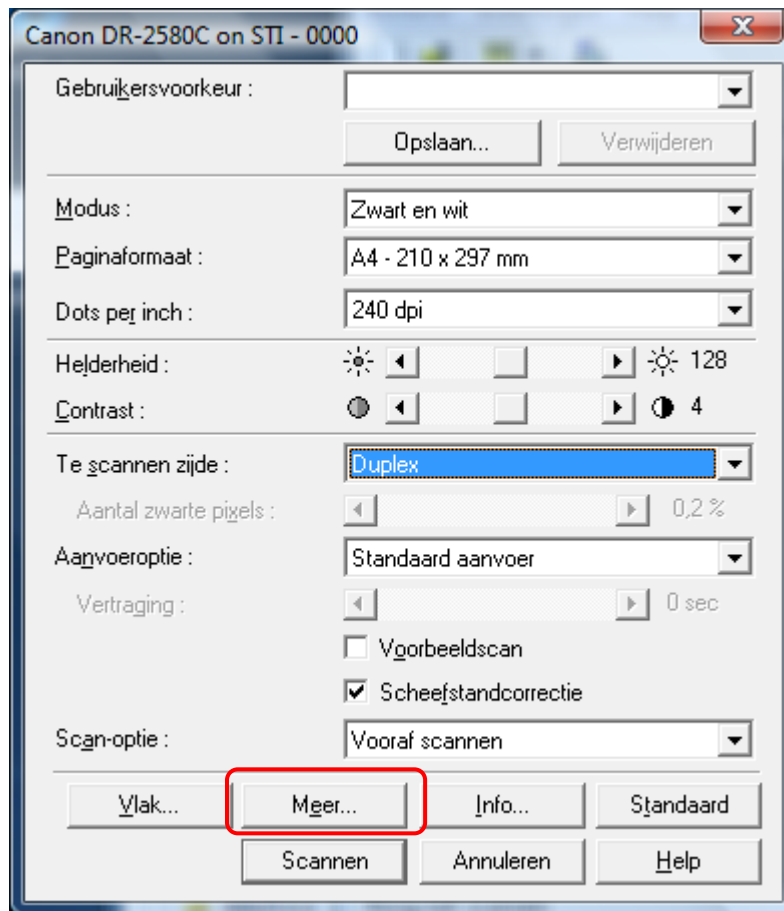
Canon DR-2580C on STI - 0000

Gebruikersvoorkeur :

Opslaan...

Verwijderen

Modus :

Zwart en wit

Paginaformaat :

A4 - 210 x 297 mm

Dots per inch :

240 dpi

Helderheid :

128

Contrast :

4

Te scannen zijde :

Duplex

Aantal zwarte pixels :

0,2 %

Aanvoeroptie :

Standaard aanvoer

Vertraging :

0 sec

Voorbeeldscan

Scheefstandcorrectie

Scan-optie :

Vooraf scannen

Vlak...

Meer...

Info...

Standaard

Scannen

Annuleren

Help